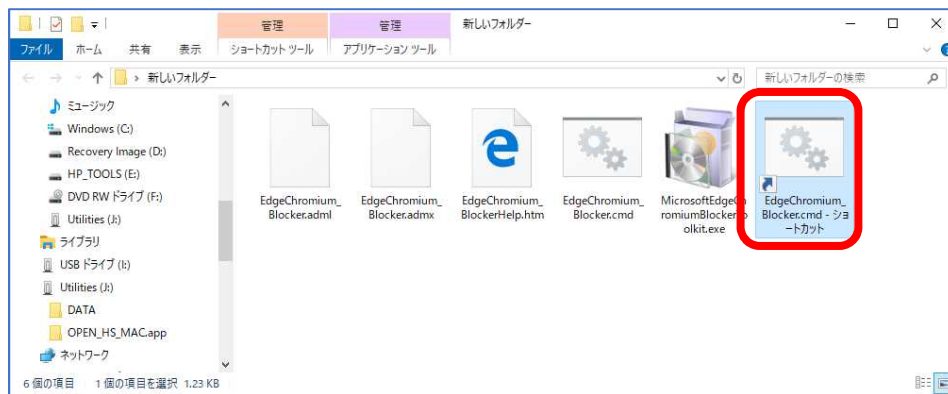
管理
管理
新しいフォルダー
ファイル
ホーム
共有
表示
ショートカット ツール
アプリケーション ツール
新しいフォルダー
新しいフォルダーの検索
ミュージック
Windows (C:)
Recovery Image (D:)
HP_TOOLS (E:)
DVD RW ドライブ (F:)
Utilities (J:)
ライブラリ
USB ドライブ (I:)
Utilities (J:)
DATA
OPEN_HS_MAC.app
ネットワーク
EdgeChromium_Blocker.adml
EdgeChromium_Blocker.admx
EdgeChromium_BlockerHelp.htm
EdgeChromium_Blocker.cmd
MicrosoftEdgeChromiumBlockerToolkit.exe
EdgeChromium_Blocker.cmd - ショートカット
6 個の項目　1 個の項目を選択 1.23 KB